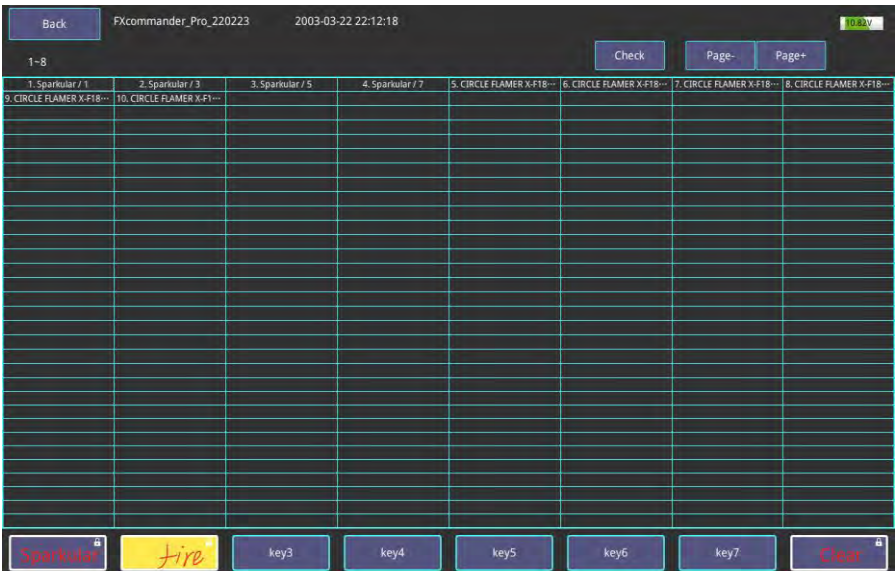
Back FXcommander_Pro_220223 2003-03-22 22:12:18 10.82V

1~8

Check Page- Page+

| 1. Sparkular / 1 | 2. Sparkular / 3 | 3. Sparkular / 5 | 4. Sparkular / 7 | 5. CIRCLE FLAMER X-F18··· | 6. CIRCLE FLAMER X-F18··· | 7. CIRCLE FLAMER X-F18··· | 8. CIRCLE FLAMER X-F18··· |
|---|---|---|---|---|---|---|---|
| 9. CIRCLE FLAMER X-F18··· | 10. CIRCLE FLAMER X-F1··· | | | | | | |

Sparkular Fire key3 key4 key5 key6 key7 Clear